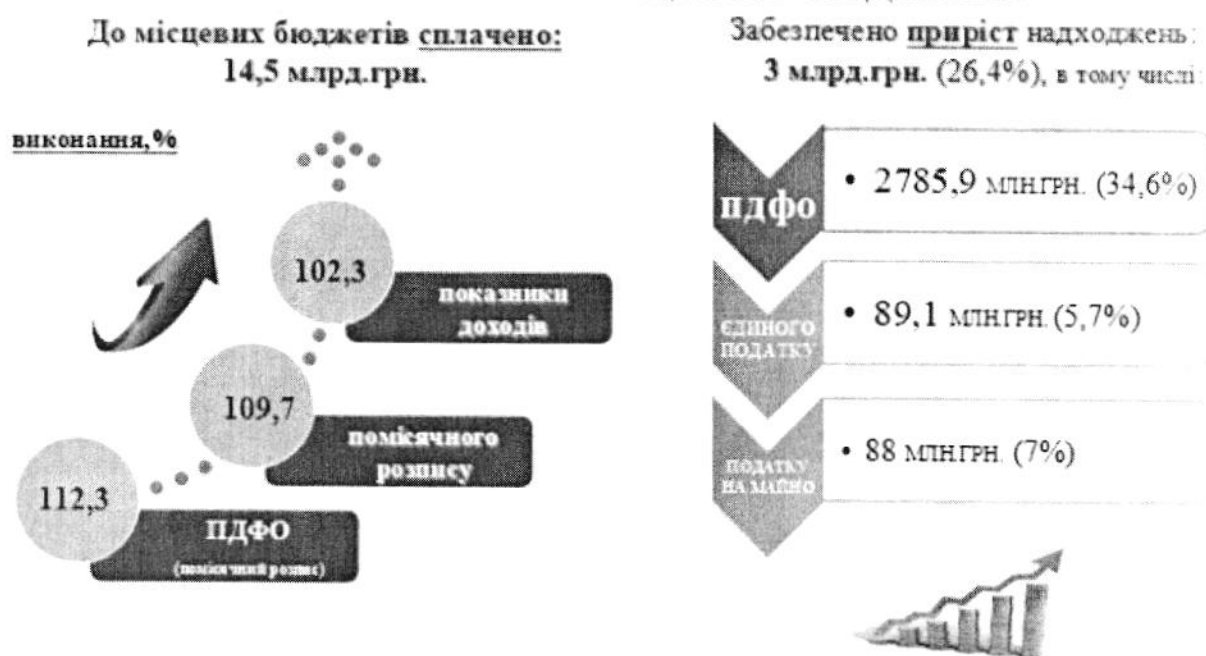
До місцевих бюджетів сплачено: 14,5 млрд.грн.

виконання,%

102,3

показники доходів

109,7

помісячного розпису

112,3

ПДФО (помісячний розпис)

Забезпечено приріст надходжень: 3 млрд.грн. (26,4%), в тому числі:

ПДФО

• 2785,9 млн.грн. (34,6%)

ЄДИНОГО ПОДАТКУ

• 89,1 млн.грн. (5,7%)

ПОДАТКУ НА МАЙНО

• 88 млн.грн. (7%)